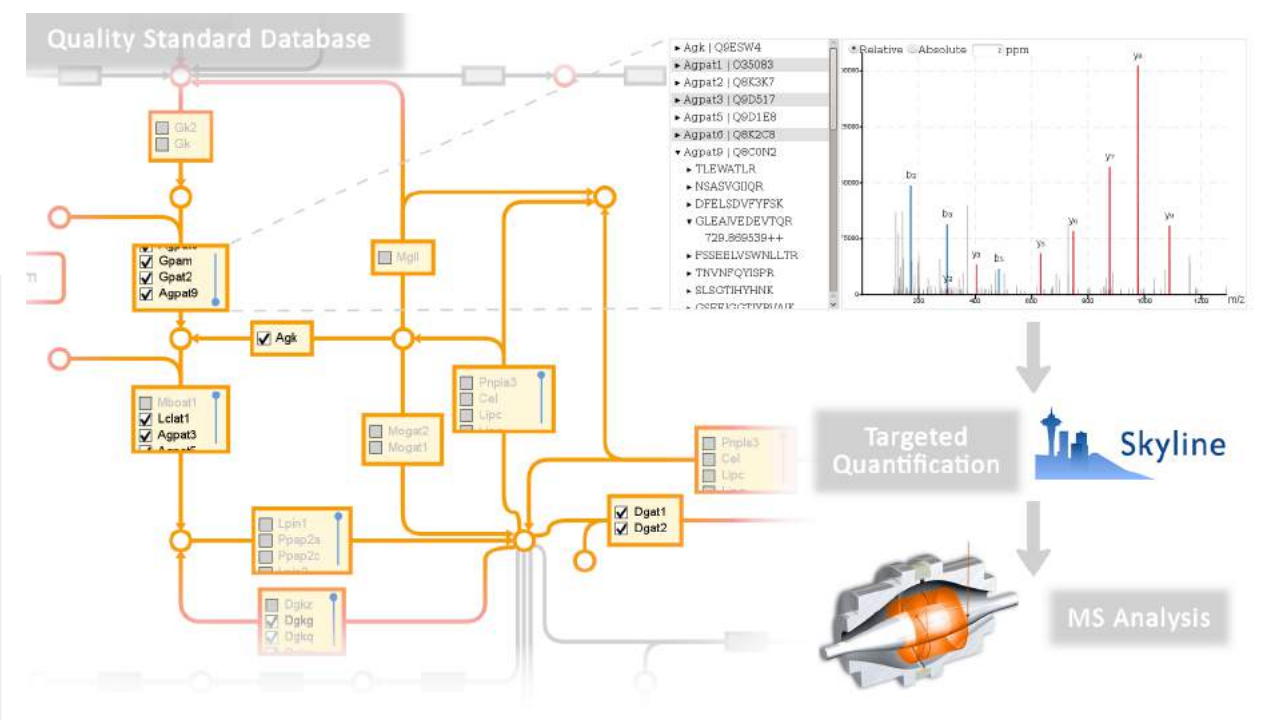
Quality Standard Database

Gk2
Gk

Gpam
Gpat2
Agpat9

Mgll

Agk

Mboat1
Lclat1
Agpat3

Pnpla3
Cel
Lipc

Mogat2
Mogat1

Pnpla3
Cel
Lipc

Lpin1
Ppap2a
Ppap2c

Dgat1
Dgat2

Dgkz
Dgkg
Dgkq

▸ Agk | Q9ESW4
▸ Agpat1 | O35083
▸ Agpat2 | Q8K3K7
▸ Agpat3 | Q9D517
▸ Agpat5 | Q9D1E8
▸ Agpat6 | Q8K2C8
▾ Agpat9 | Q8C0N2
▸ TLEWATLR
▸ NSASVGIIQR
▸ DFELSDVFYFSK
▾ GLEAIVEDEVTQR
729.869539++
▸ FSSEELVSWNLLTR
▸ TNVNFQYISPR
▸ SLSGTIHYHNK
▸ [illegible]

Relative Absolute 2 ppm

$y_8$
$b_2$
$y_7$
$b_3$
$y_6$
$y_9$
$y_3$
$b_5$
$y_5$
$y_2$
m/z

Targeted Quantification

Skyline

MS Analysis